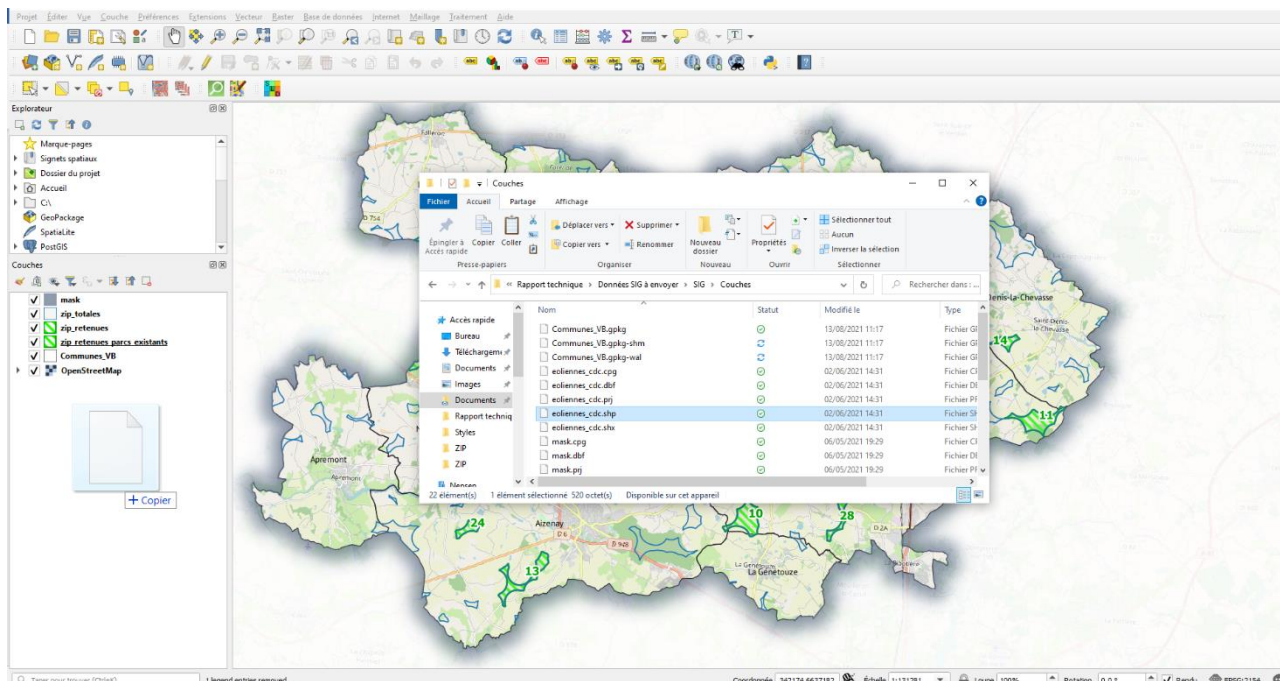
Projet Éditer Vue Couche Préférences Extensions Vecteur Raster Base de données Internet Maillage Traitement Aide

Explorateur
Marque-pages
Signets spatiaux
Dossier du projet
Accueil
C:\
GeoPackage
SpatiaLite
PostGIS

Couches
mask
zip_totales
zip_retenues
zip_retenues parcs existants
Communes_VB
OpenStreetMap

+ Copier

Couches
Fichier Accueil Partage Affichage
Épingler à Accès rapide Copier Coller
Presse-papiers
Déplacer vers Copier vers Supprimer Renommer
Organiser
Nouveau dossier
Nouveau
Propriétés
Ouvrir
Sélectionner tout Aucun Inverser la sélection
Sélectionner
« Rapport technique › Données SIG à envoyer › SIG › Couches
Rechercher dans :...

Accès rapide
Bureau
Téléchargem
Documents
Images
Documents
Rapport techniq
Styles
ZIP
ZIP
Nonsen

| Nom | Statut | Modifié le | Type |
|---|---|---|---|
| Communes_VB.gpkg | | 13/08/2021 11:17 | Fichier GI |
| Communes_VB.gpkg-shm | | 13/08/2021 11:17 | Fichier GI |
| Communes_VB.gpkg-wal | | 13/08/2021 11:17 | Fichier GI |
| eoliennes_cdc.cpg | | 02/06/2021 14:31 | Fichier CI |
| eoliennes_cdc.dbf | | 02/06/2021 14:31 | Fichier DI |
| eoliennes_cdc.prj | | 02/06/2021 14:31 | Fichier PI |
| eoliennes_cdc.shp | | 02/06/2021 14:31 | Fichier SH |
| eoliennes_cdc.shx | | 02/06/2021 14:31 | Fichier SH |
| mask.cpg | | 06/05/2021 19:29 | Fichier CI |
| mask.dbf | | 06/05/2021 19:29 | Fichier DI |
| mask.prj | | 06/05/2021 19:29 | Fichier PI |

22 élément(s) 1 élément sélectionné 520 octet(s) Disponible sur cet appareil

Apremont
Aizenay
La Génétouze
Saint-Denis-la-Chevasse
24
13
10
28
14
11
D 754
D 6
D 948
D 2A

Coordonnée Échelle 1:121781 Loupe 100% Rotation 0,0 ° Rendu EPSG:2154